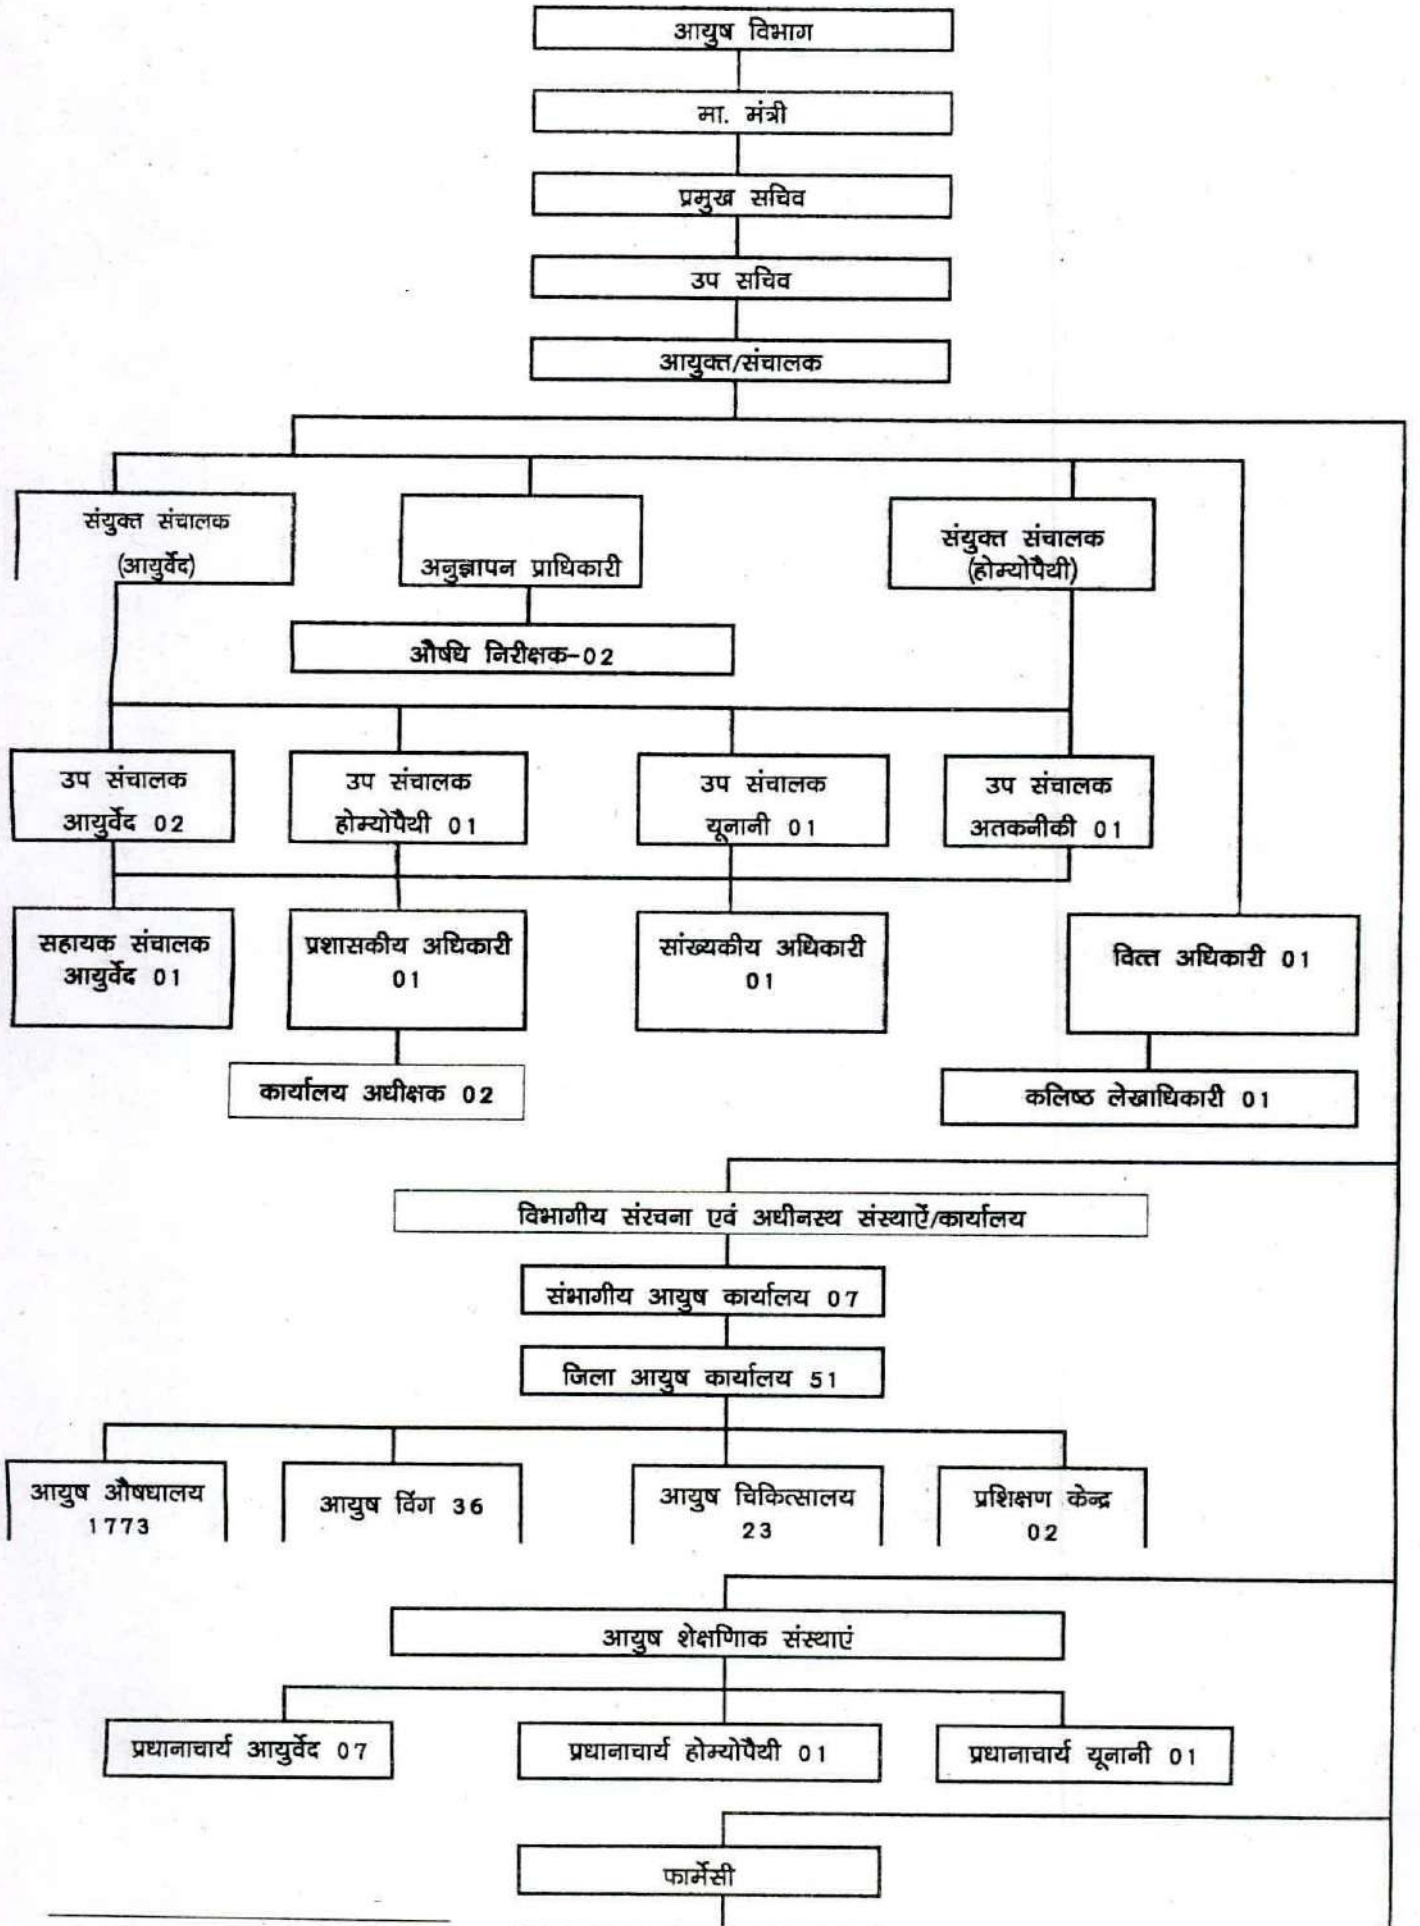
आयुष विभाग

मा. मंत्री

प्रमुख सचिव

उप सचिव

आयुक्त/संचालक

संयुक्त संचालक (आयुर्वेद)

अनुज्ञापन प्राधिकारी

संयुक्त संचालक (होम्योपैथी)

औषधि निरीक्षक-02

उप संचालक आयुर्वेद 02

उप संचालक होम्योपैथी 01

उप संचालक यूनानी 01

उप संचालक अतकनीकी 01

सहायक संचालक आयुर्वेद 01

प्रशासकीय अधिकारी 01

सांख्यकीय अधिकारी 01

वित्त अधिकारी 01

कार्यालय अधीक्षक 02

कलिष्ठ लेखाधिकारी 01

विभागीय संरचना एवं अधीनस्थ संस्थाऐं/कार्यालय

संभागीय आयुष कार्यालय 07

जिला आयुष कार्यालय 51

आयुष औषधालय 1773

आयुष विंग 36

आयुष चिकित्सालय 23

प्रशिक्षण केन्द्र 02

आयुष शेक्षणिाक संस्थाएं

प्रधानाचार्य आयुर्वेद 07

प्रधानाचार्य होम्योपैथी 01

प्रधानाचार्य यूनानी 01

फार्मेसी